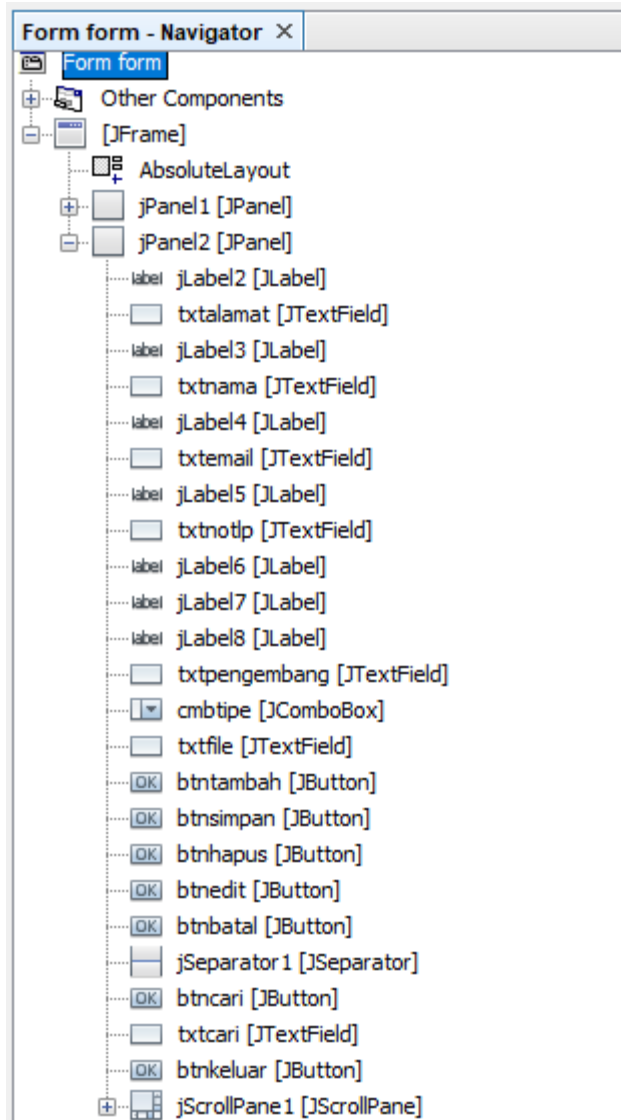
Form form - Navigator ×
Form form
Other Components
[JFrame]
AbsoluteLayout
jPanel1 [JPanel]
jPanel2 [JPanel]
label jLabel2 [JLabel]
txtalamat [JTextField]
label jLabel3 [JLabel]
txtnama [JTextField]
label jLabel4 [JLabel]
txtemail [JTextField]
label jLabel5 [JLabel]
txtnotlp [JTextField]
label jLabel6 [JLabel]
label jLabel7 [JLabel]
label jLabel8 [JLabel]
txtpengembang [JTextField]
cmbtipe [JComboBox]
txtfile [JTextField]
OK btntambah [JButton]
OK btnsimpan [JButton]
OK btnhapus [JButton]
OK btnedit [JButton]
OK btnbatal [JButton]
jSeparator1 [JSeparator]
OK btncari [JButton]
txtcari [JTextField]
OK btnkeluar [JButton]
jScrollPane1 [JScrollPane]